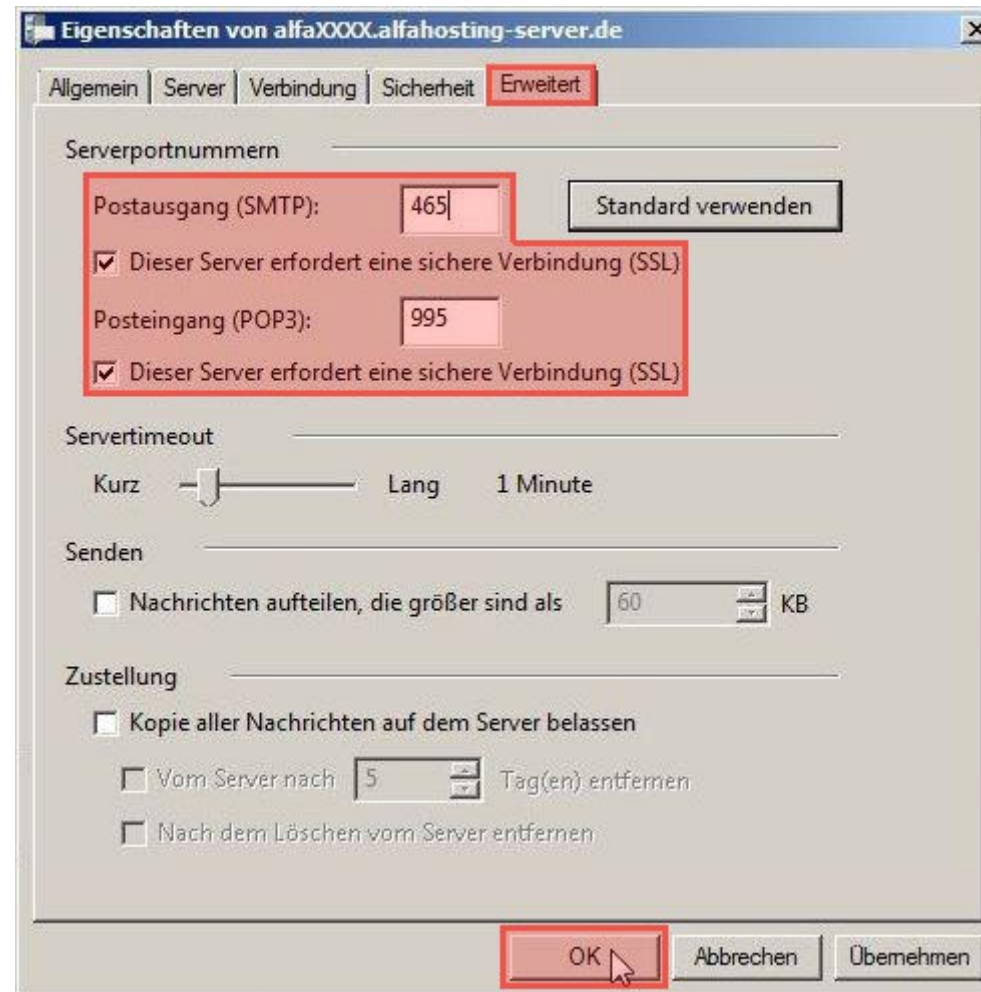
Eigenschaften von alfaXXXX.alfahosting-server.de

Allgemein | Server | Verbindung | Sicherheit | Erweitert

Serverportnummern

Postausgang (SMTP): 465

Standard verwenden

Dieser Server erfordert eine sichere Verbindung (SSL)

Posteingang (POP3): 995

Dieser Server erfordert eine sichere Verbindung (SSL)

Servertimeout

Kurz Lang 1 Minute

Senden

Nachrichten aufteilen, die größer sind als 60 KB

Zustellung

Kopie aller Nachrichten auf dem Server belassen

Vom Server nach 5 Tag(en) entfernen

Nach dem Löschen vom Server entfernen

OK Abbrechen Übernehmen